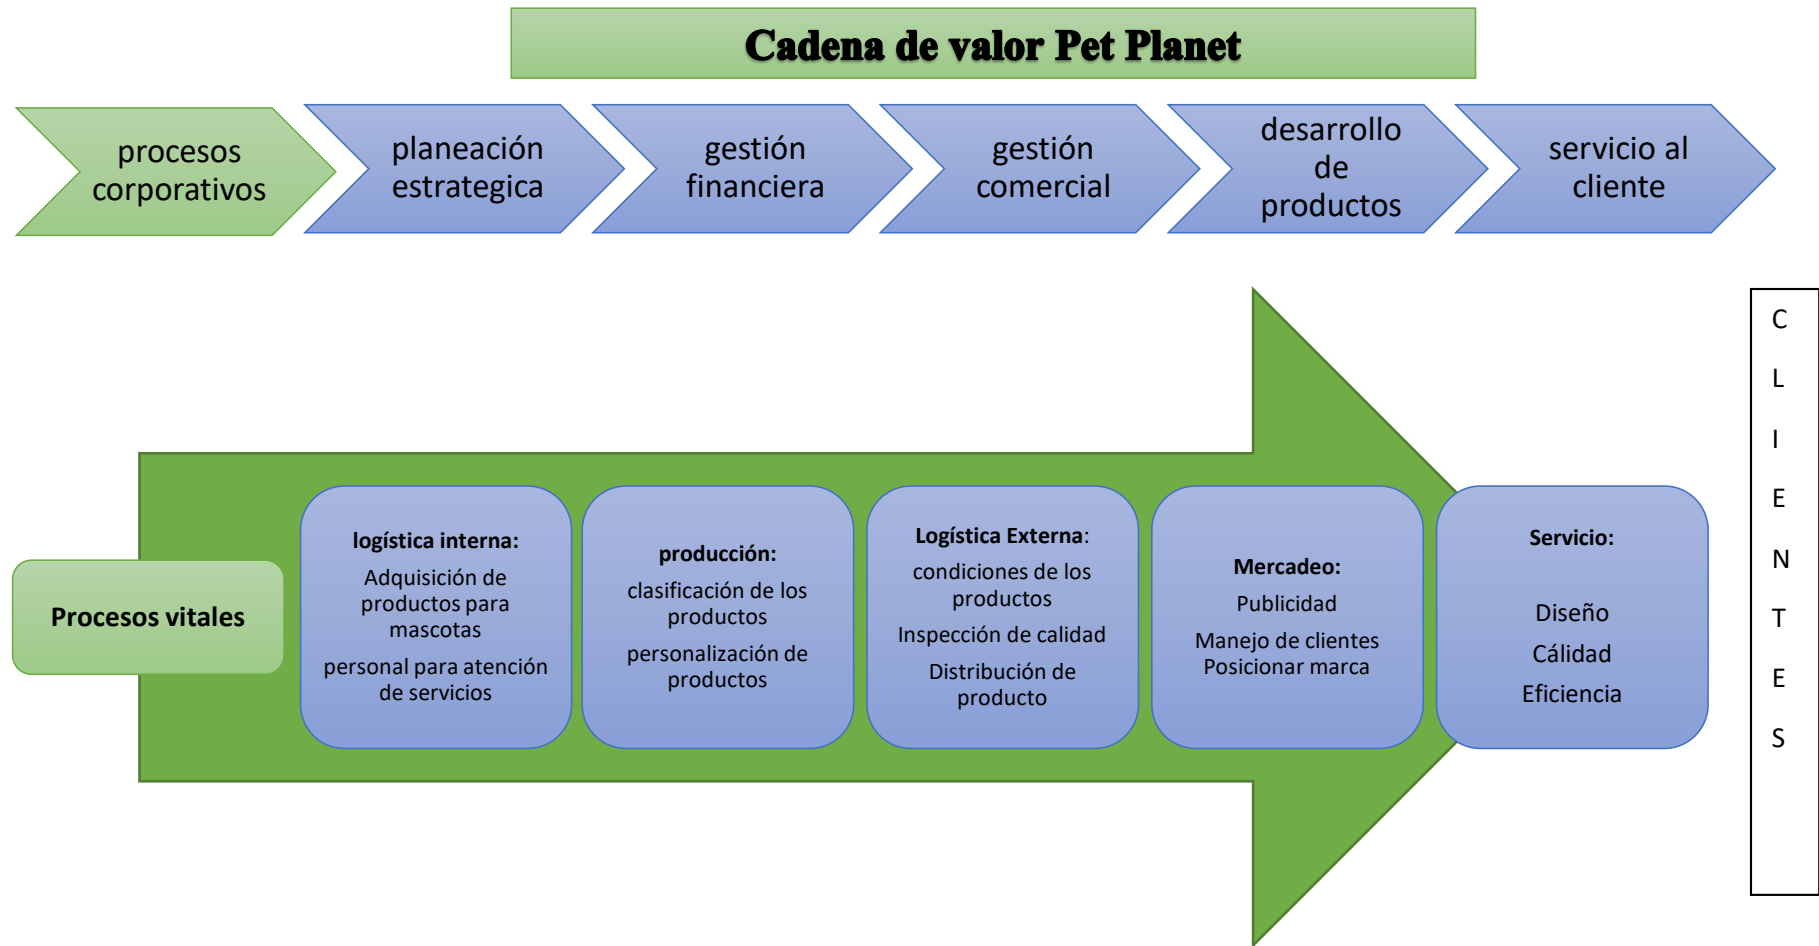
Cadena de valor Pet Planet

procesos corporativos

planeación estrategica

gestión financiera

gestión comercial

desarrollo de productos

servicio al cliente

Procesos vitales

logística interna:
Adquisición de productos para mascotas
personal para atención de servicios

producción:
clasificación de los productos
personalización de productos

Logística Externa:
condiciones de los productos
Inspección de calidad
Distribución de producto

Mercadeo:
Publicidad
Manejo de clientes
Posicionar marca

Servicio:
Diseño
Cálidad
Eficiencia

C L I E N T E S